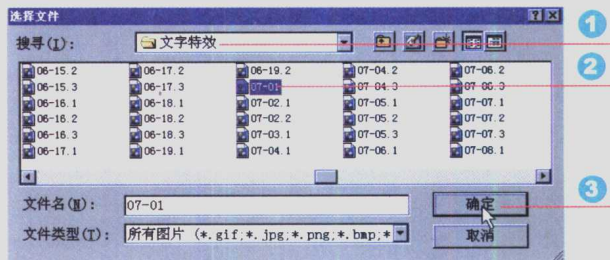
选择文件

搜寻(I): 文字特效

06-15.2
06-15.3
06-16.1
06-16.2
06-16.3
06-17.1
06-17.2
06-17.3
06-18.1
06-18.2
06-18.3
06-19.1
06-19.2
07-01
07-02.1
07-02.2
07-03.1
07-04.1
07-04.2
07-04.3
07-05.1
07-05.2
07-05.3
07-06.1
07-06.2
07-06.3
07-07.1
07-07.2
07-07.3
07-08.1

文件名(N): 07-01
文件类型(T): 所有图片 (*.gif;*.jpg;*.png;*.bmp;*

确定
取消

1
2
3